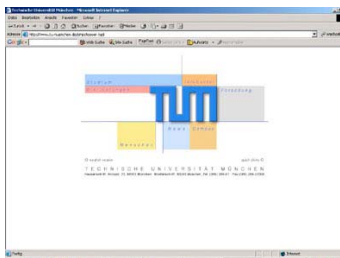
Technische Universität München - Microsoft Internet Explorer

Datei Bearbeiten Ansicht Favoriten Extras ?

Zurück Suchen Favoriten Medien

Adresse http://www.tu-muenchen.de/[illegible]

Google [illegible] Web-Suche Site-Suche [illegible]

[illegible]

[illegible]

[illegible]

TUM

News Campus

Newsletter

© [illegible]

TECHNISCHE UNIVERSITÄT MÜNCHEN

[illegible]

Fertig

Internet